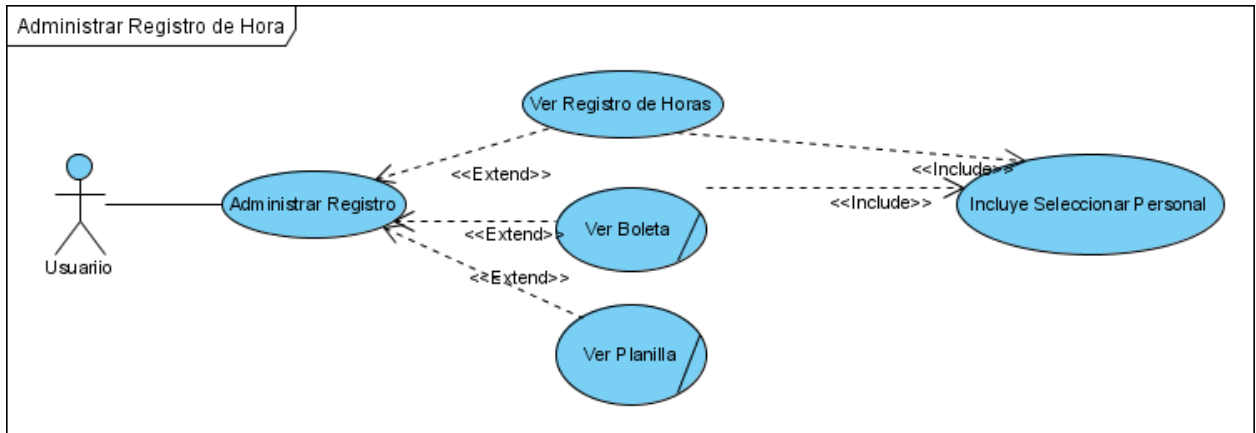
Administrar Registro de Hora

Ver Registro de Horas

<<Extend>>

<<Include>>

Usuariio

Administrar Registro

Ver Boleta

<<Include>>

Incluye Seleccionar Personal

<<Extend>>

<<Extend>>

Ver Planilla